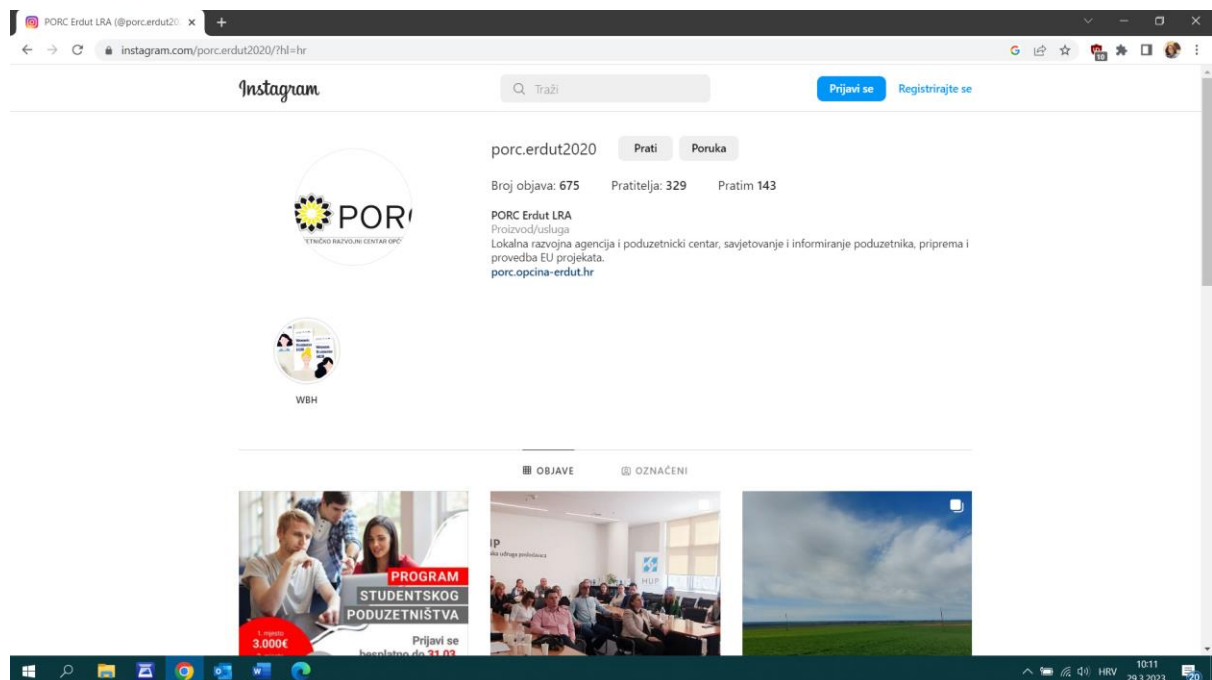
PORC Erdut LRA (@porc.erdut20 ×
instagram.com/porc.erdut2020/?hl=hr

Instagram
Traži
Prijavi se
Registrirajte se

porc.erdut2020
Prati
Poruka
Broj objava: 675
Pratitelja: 329
Pratim 143

PORC Erdut LRA
Proizvod/usluga
Lokalna razvojna agencija i poduzetnicki centar, savjetovanje i informiranje poduzetnika, priprema i provedba EU projekata.
porc.opcina-erdut.hr

PORC
ETNIČKO RAZVOJNI CENTAR OPĆ

WBH

OBJAVE
OZNAČENI

PROGRAM
STUDENTSKOG
PODUZETNIŠTVA
1. mjesto
3.000€
Prijavi se
besplatno do 31.03

HUP

HRV
10:11
29.3.2023
20